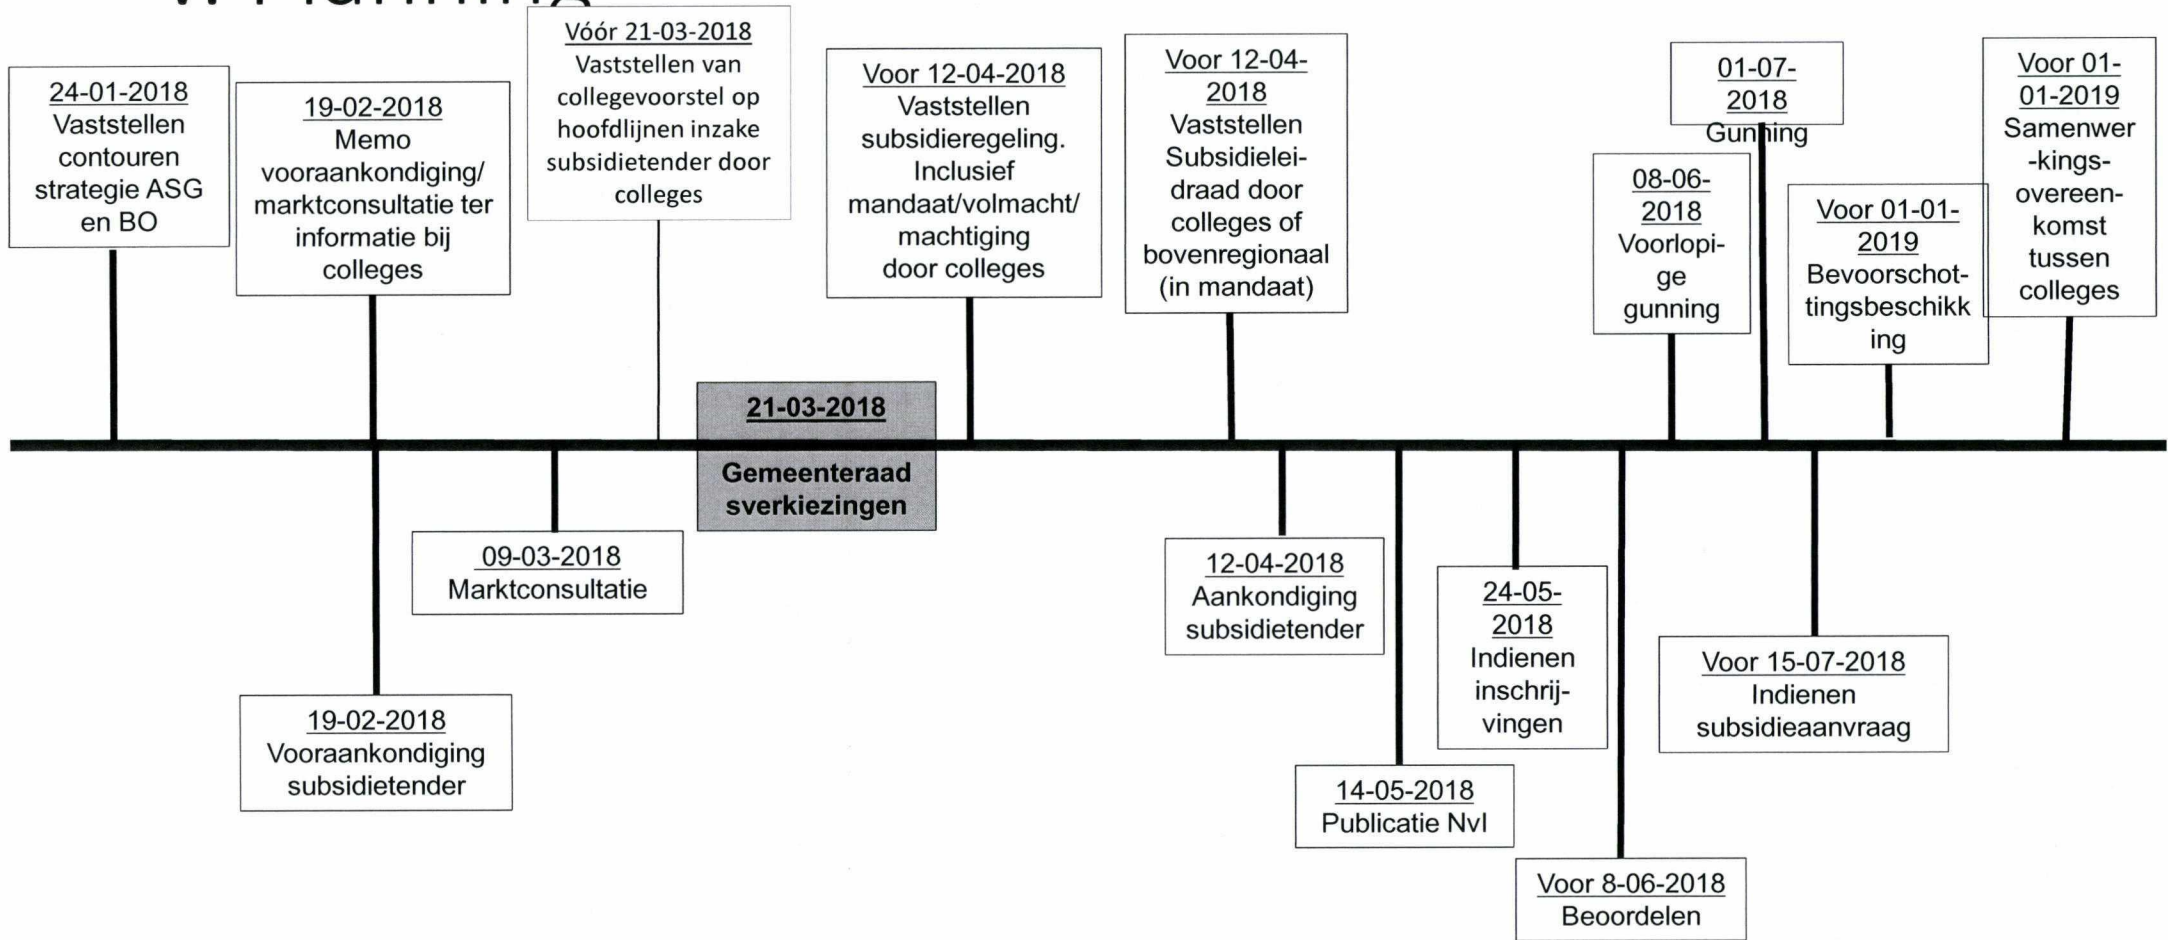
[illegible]

24-01-2018
Vaststellen contouren strategie ASG en BO

19-02-2018
Memo vooraankondiging/ marktconsultatie ter informatie bij colleges

Vóór 21-03-2018
Vaststellen van collegevoorstel op hoofdlijnen inzake subsidietender door colleges

Voor 12-04-2018
Vaststellen subsidieregeling. Inclusief mandaat/volmacht/ machtiging door colleges

Voor 12-04-2018
Vaststellen Subsidieleidraad door colleges of bovenregionaal (in mandaat)

08-06-2018
Voorlopige gunning

01-07-2018
Gunning

Voor 01-01-2019
Bevoorschottingsbeschikking

Voor 01-01-2019
Samenwer-kings-overeenkomst tussen colleges

21-03-2018
Gemeenteraadsverkiezingen

09-03-2018
Marktconsultatie

19-02-2018
Vooraankondiging subsidietender

12-04-2018
Aankondiging subsidietender

14-05-2018
Publicatie NvI

24-05-2018
Indienen inschrijvingen

Voor 8-06-2018
Beoordelen

Voor 15-07-2018
Indienen subsidieaanvraag